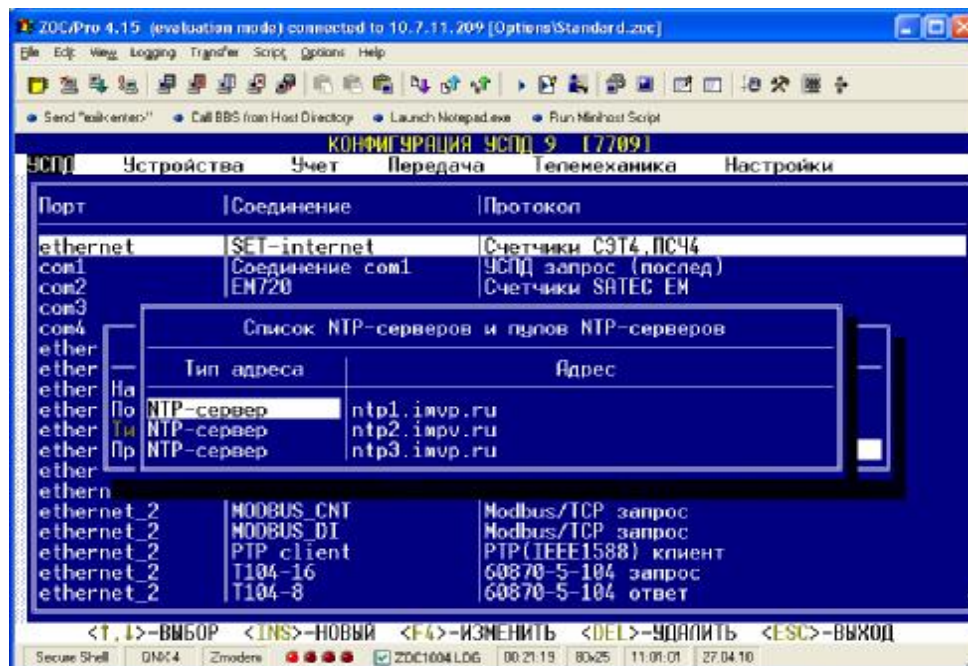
ZOC/Pro 4.15 (evaluation mode) connected to 10.7.11.209 [Options\Standard.zoc]

File Edit View Logging Transfer Script Options Help

Send "exit<enter>" Call BBS from Host Directory Launch Notepad.exe Run Minihost Script

КОНФИГУРАЦИЯ УСПД 9 [7709]

УСПД Устройства Учет Передача Телемеханика Настройки

| Порт | Соединение | Протокол |
|---|---|---|
| ethernet | SET-internet | Счетчики СЭТ4,ПСЧ4 |
| com1 | Соединение com1 | УСПД запрос (послед) |
| com2 | EM720 | Счетчики SATEC EM |
| com3 | | |
| com4 | | |
| ether | | |
| ether | | |
| ether На | | |
| ether По | | |
| ether Ти | | |
| ether Пр | | |
| ether | | |
| ethern | | |
| ethernet_2 | MODBUS_CNT | Modbus/TCP запрос |
| ethernet_2 | MODBUS_DI | Modbus/TCP запрос |
| ethernet_2 | PTP client | PTP(IEEE1588) клиент |
| ethernet_2 | T104-16 | 60870-5-104 запрос |
| ethernet_2 | T104-8 | 60870-5-104 ответ |

Список NTP-серверов и пулов NTP-серверов

| Тип адреса | Адрес |
|---|---|
| NTP-сервер | ntp1.imvp.ru |
| NTP-сервер | ntp2.impv.ru |
| NTP-сервер | ntp3.imvp.ru |

<↑,↓>-ВЫБОР <INS>-НОВЫЙ <F4>-ИЗМЕНИТЬ <DEL>-УДАЛИТЬ <ESC>-ВЫХОД

Secure Shell QNX4 Zmodem ZOC1004.LOG 00:21:19 80x25 11:01:01 27.04.10